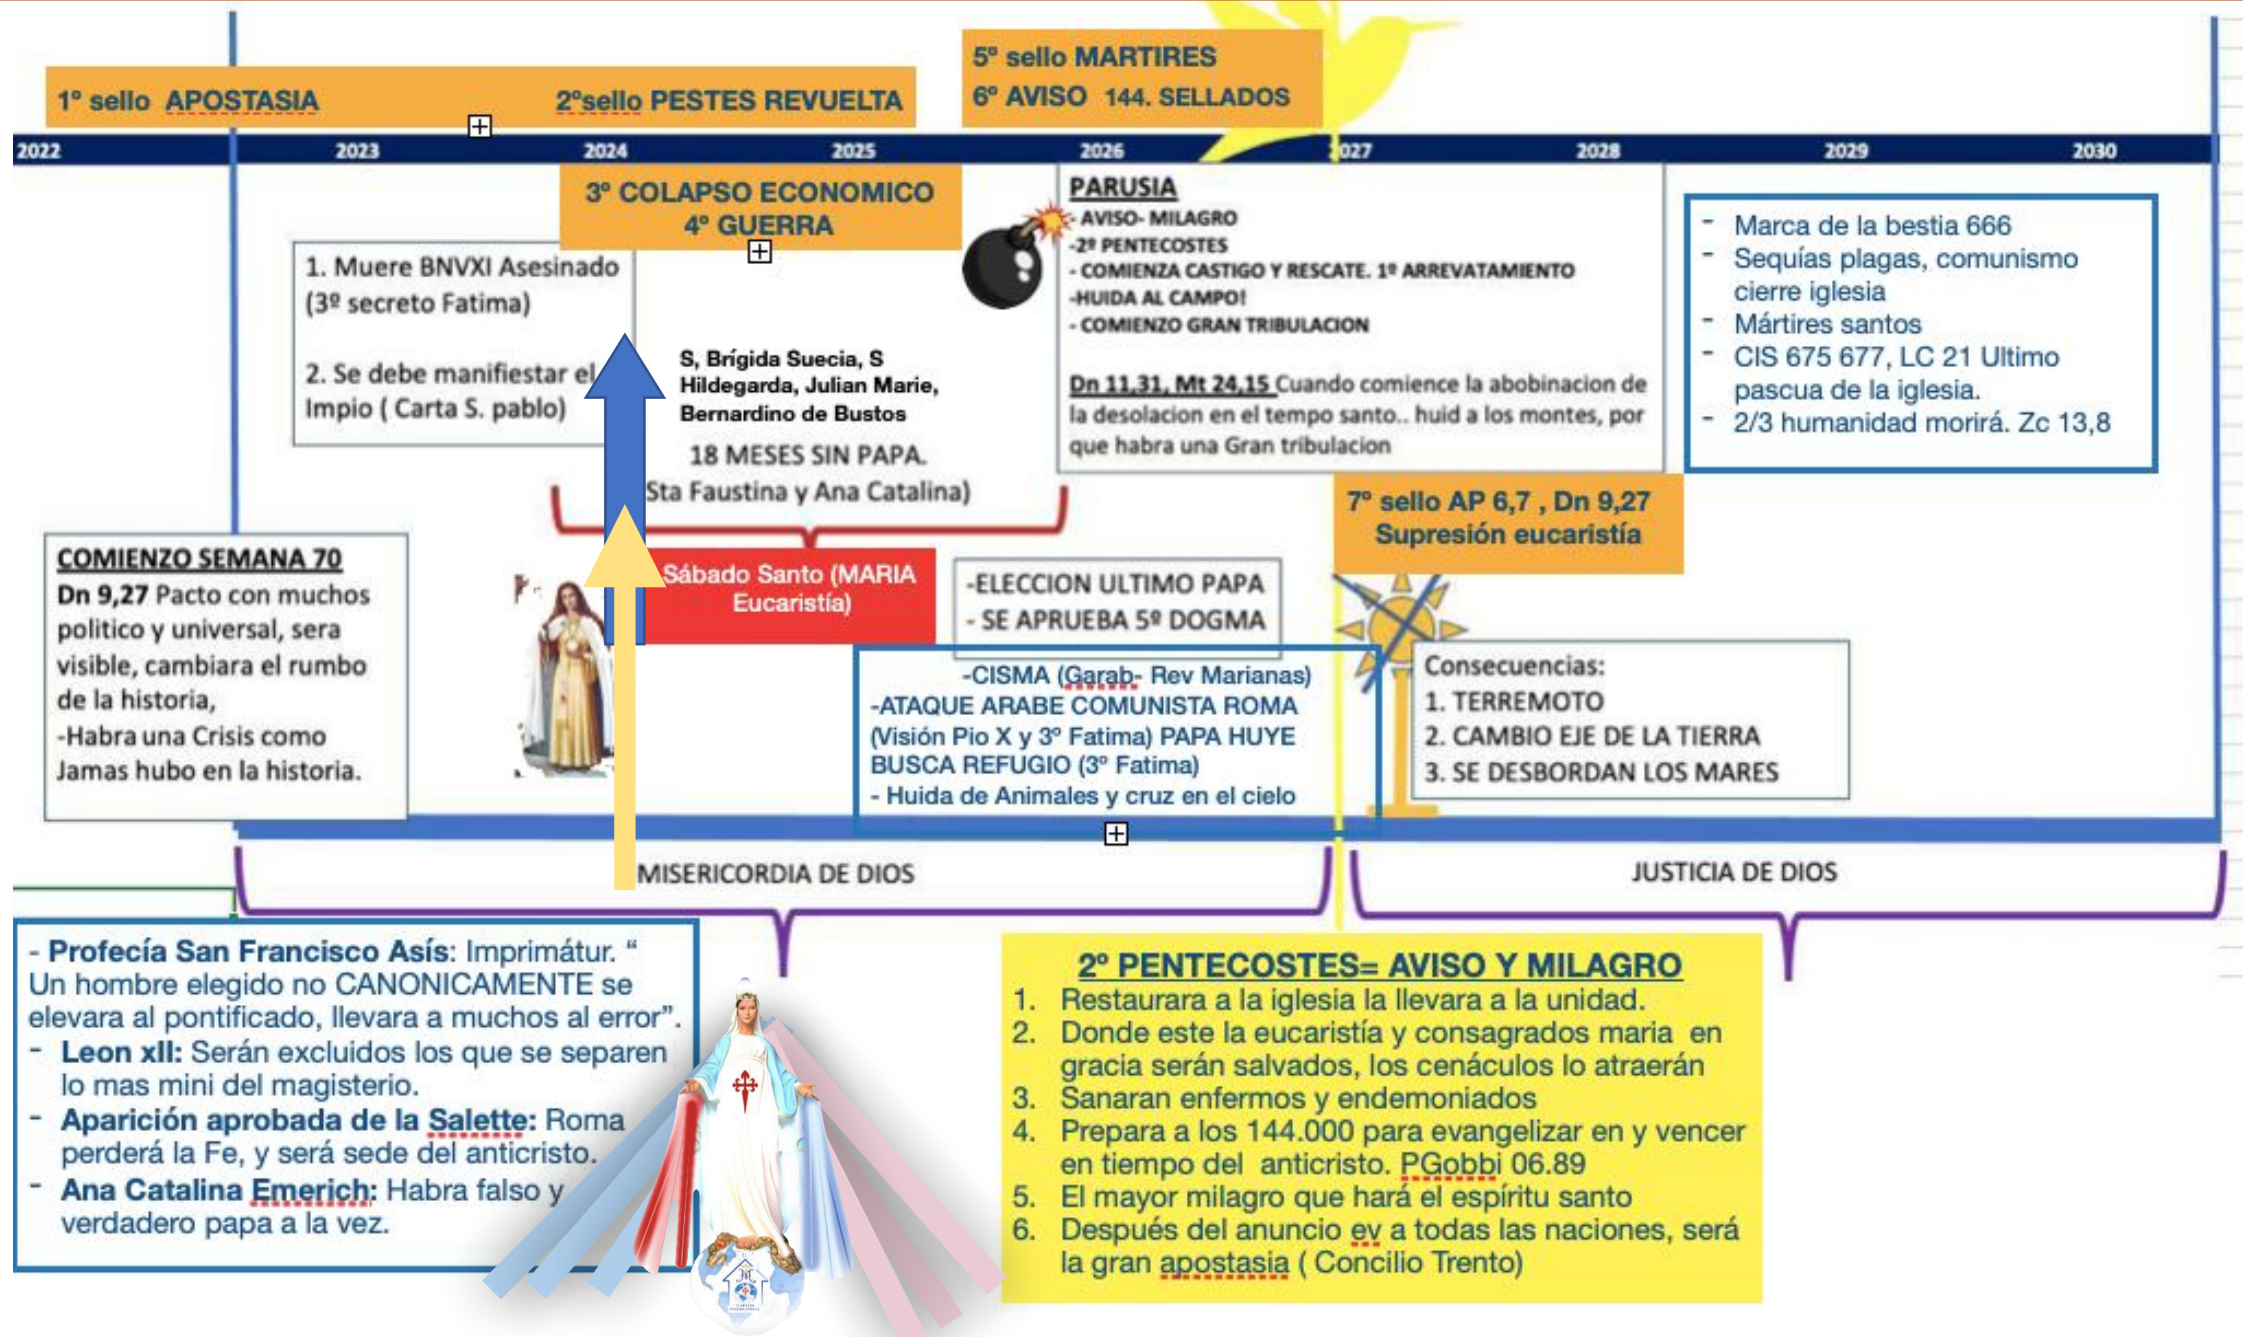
1° sello APOSTASIA

2°sello PESTES REVUELTA

5° sello MARTIRES
6° AVISO 144. SELLADOS

2022 2023 2024 2025 2026 2027 2028 2029 2030

3° COLAPSO ECONOMICO
4° GUERRA

1. Muere BNVXI Asesinado (3º secreto Fatima)

2. Se debe manifiestar el Impio ( Carta S. pablo)

S, Brígida Suecia, S Hildegarda, Julian Marie, Bernardino de Bustos

18 MESES SIN PAPA.
Sta Faustina y Ana Catalina)

PARUSIA
-AVISO- MILAGRO
-2º PENTECOSTES
- COMIENZA CASTIGO Y RESCATE. 1º ARREVATAMIENTO
-HUIDA AL CAMPO!
- COMIENZO GRAN TRIBULACION

Dn 11,31, Mt 24,15 Cuando comience la abobinacion de la desolacion en el tempo santo.. huid a los montes, por que habra una Gran tribulacion

- Marca de la bestia 666
- Sequías plagas, comunismo cierre iglesia
- Mártires santos
- CIS 675 677, LC 21 Ultimo pascua de la iglesia.
- 2/3 humanidad morirá. Zc 13,8

7° sello AP 6,7 , Dn 9,27
Supresión eucaristía

COMIENZO SEMANA 70
Dn 9,27 Pacto con muchos politico y universal, sera visible, cambiara el rumbo de la historia,
-Habra una Crisis como Jamas hubo en la historia.

Sábado Santo (MARIA Eucaristía)

-ELECCION ULTIMO PAPA
- SE APRUEBA 5º DOGMA

-CISMA (Garab- Rev Marianas)
-ATAQUE ARABE COMUNISTA ROMA (Visión Pio X y 3° Fatima) PAPA HUYE BUSCA REFUGIO (3° Fatima)
- Huida de Animales y cruz en el cielo

Consecuencias:
1. TERREMOTO
2. CAMBIO EJE DE LA TIERRA
3. SE DESBORDAN LOS MARES

MISERICORDIA DE DIOS

JUSTICIA DE DIOS

- Profecía San Francisco Asís: Imprimátur. " Un hombre elegido no CANONICAMENTE se elevara al pontificado, llevara a muchos al error".
- Leon xII: Serán excluidos los que se separen lo mas mini del magisterio.
- Aparición aprobada de la Salette: Roma perderá la Fe, y será sede del anticristo.
- Ana Catalina Emerich: Habra falso y verdadero papa a la vez.

2° PENTECOSTES= AVISO Y MILAGRO
1. Restaurara a la iglesia la llevara a la unidad.
2. Donde este la eucaristía y consagrados maria en gracia serán salvados, los cenáculos lo atraerán
3. Sanaran enfermos y endemoniados
4. Prepara a los 144.000 para evangelizar en y vencer en tiempo del anticristo. PGobbi 06.89
5. El mayor milagro que hará el espíritu santo
6. Después del anuncio ev a todas las naciones, será la gran apostasia ( Concilio Trento)